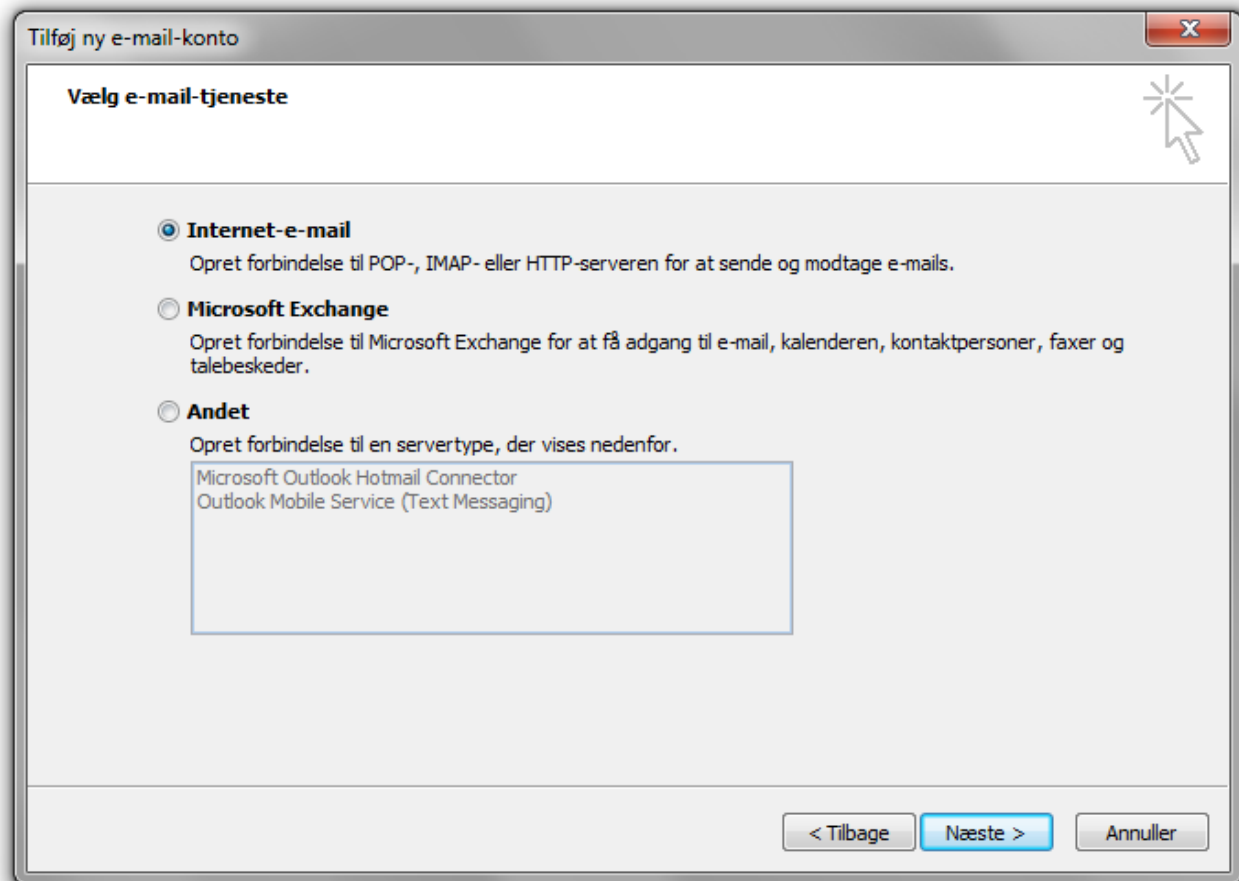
Tilføj ny e-mail-konto

Vælg e-mail-tjeneste

Internet-e-mail

Opret forbindelse til POP-, IMAP- eller HTTP-serveren for at sende og modtage e-mails.

Microsoft Exchange

Opret forbindelse til Microsoft Exchange for at få adgang til e-mail, kalenderen, kontaktpersoner, faxer og talebeskeder.

Andet

Opret forbindelse til en servertype, der vises nedenfor.

Microsoft Outlook Hotmail Connector
Outlook Mobile Service (Text Messaging)

< Tilbage

Næste >

Annuller